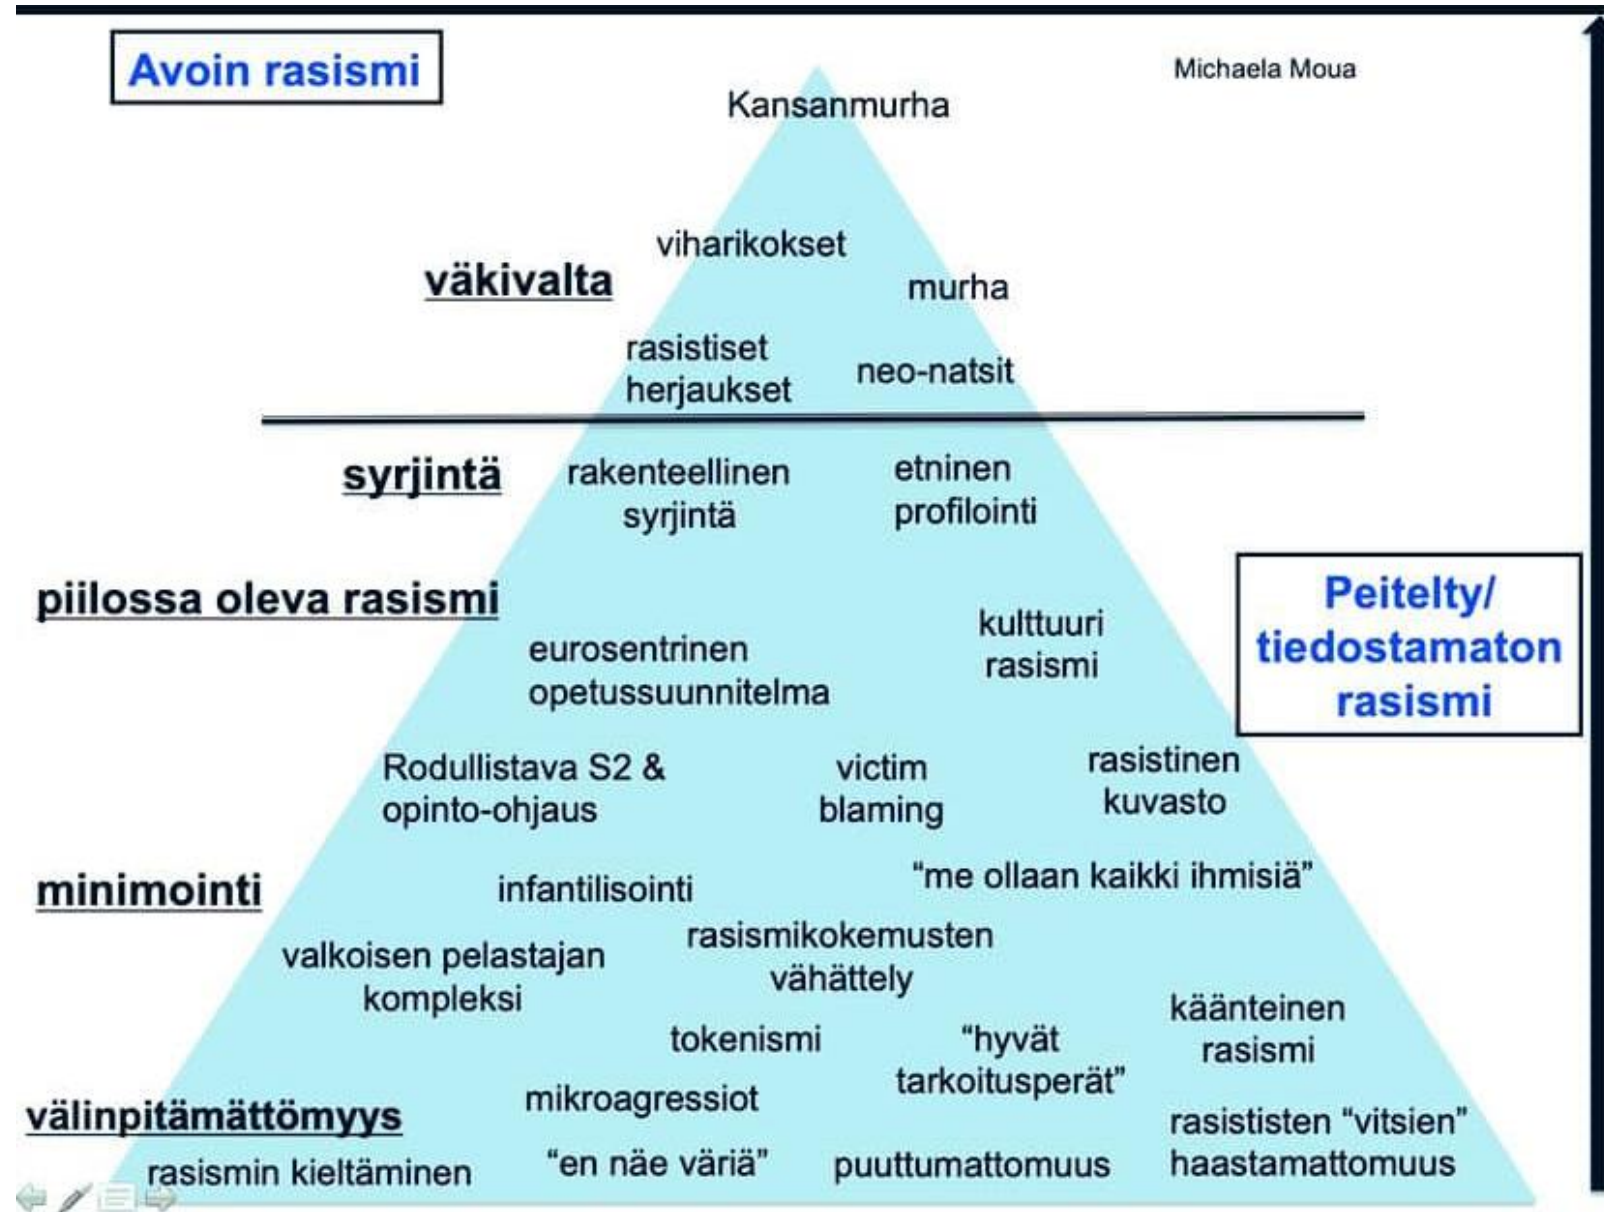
Avoin rasismi

Michaela Moua

Kansanmurha

väkivalta

viharikokset

murha

rasistiset herjaukset

neo-natsit

syrjintä

rakenteellinen syrjintä

etninen profilointi

piilossa oleva rasismi

kulttuuri rasismi

Peitelty/ tiedostamaton rasismi

eurosentrinen opetussuunnitelma

Rodullistava S2 & opinto-ohjaus

victim blaming

rasistinen kuvasto

minimointi

infantilisointi

"me ollaan kaikki ihmisiä"

valkoisen pelastajan kompleksi

rasismikokemusten vähättely

käänteinen rasismi

tokenismi

"hyvät tarkoitusperät"

välinpitämättömyys

mikroagressiot

rasististen "vitsien" haastamattomuus

rasismin kieltäminen

"en näe väriä"

puuttumattomuus